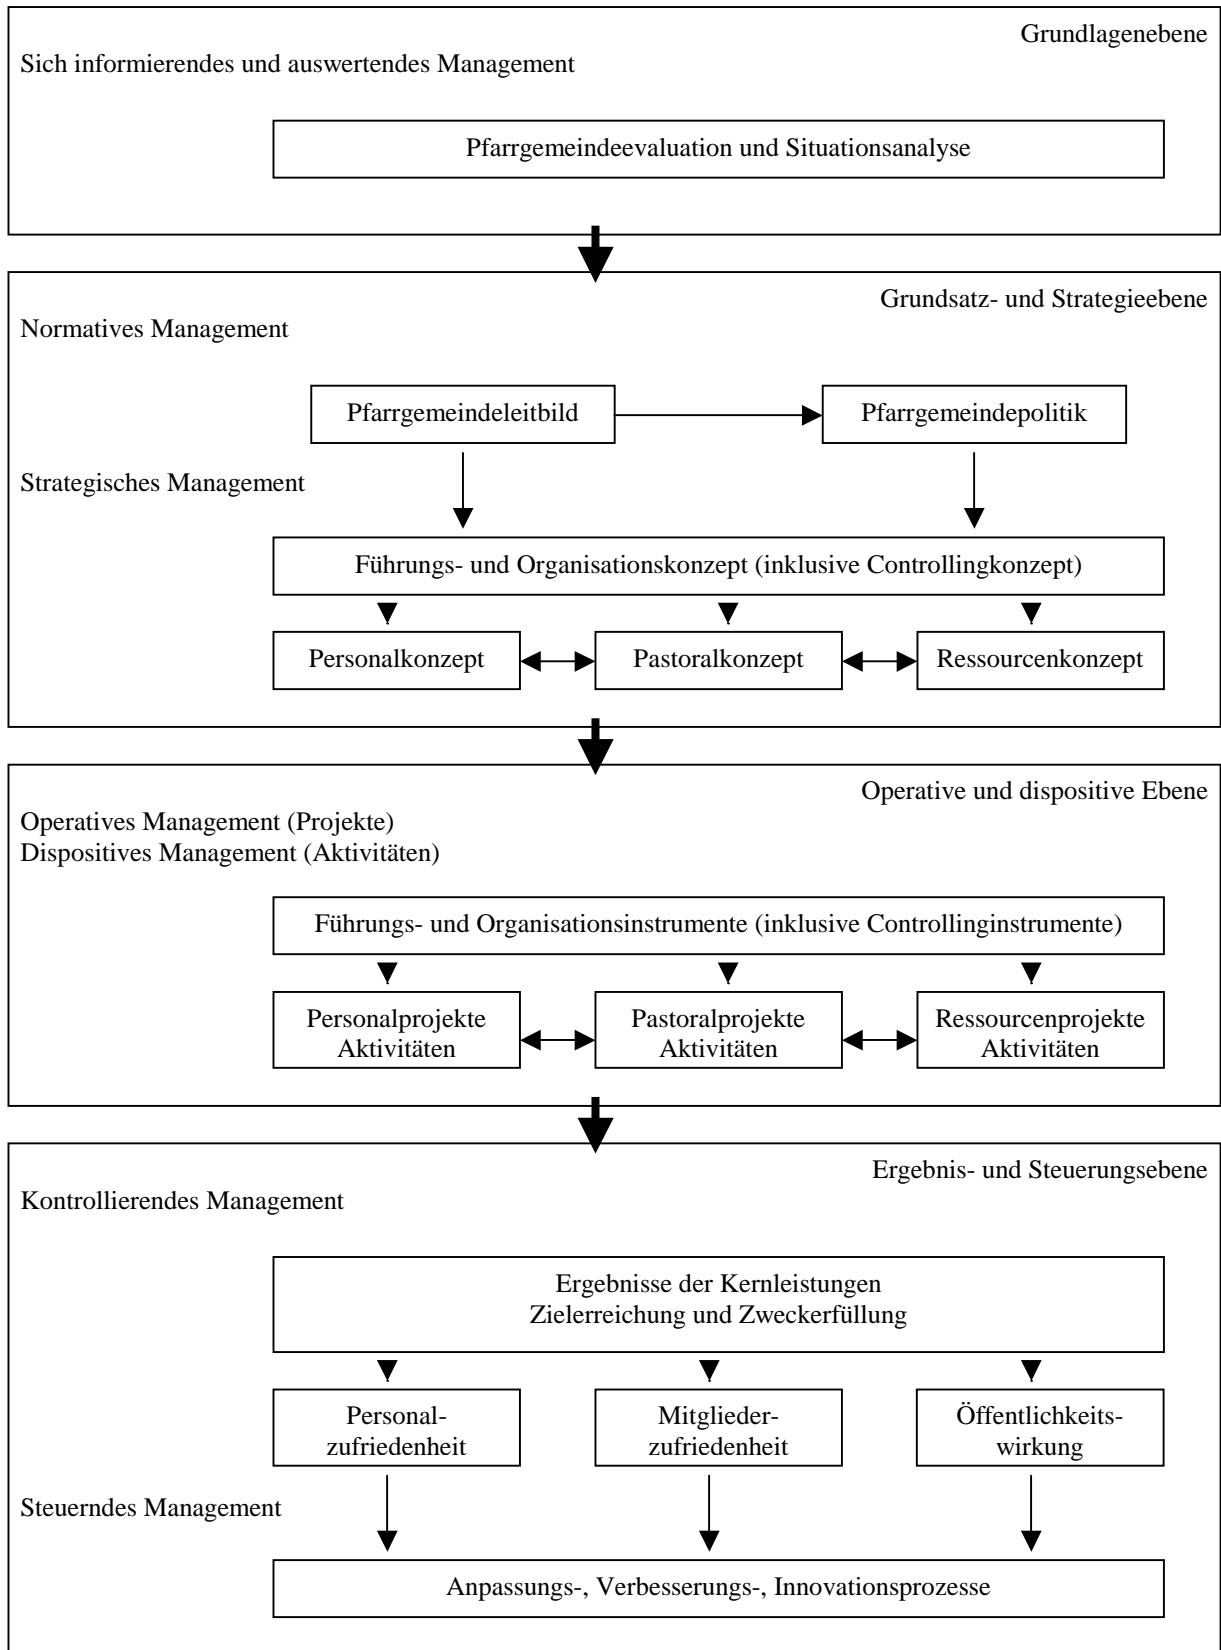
Grundlagenebene

Sich informierendes und auswertendes Management

Pfarrgemeindeevaluation und Situationsanalyse

Grundsatz- und Strategieebene

Normatives Management

Pfarrgemeindeleitbild

Pfarrgemeindepolitik

Strategisches Management

Führungs- und Organisationskonzept (inklusive Controllingkonzept)

Personalkonzept

Pastoralkonzept

Ressourcenkonzept

Operative und dispositive Ebene

Operatives Management (Projekte)
Dispositives Management (Aktivitäten)

Führungs- und Organisationsinstrumente (inklusive Controllinginstrumente)

Personalprojekte
Aktivitäten

Pastoralprojekte
Aktivitäten

Ressourcenprojekte
Aktivitäten

Ergebnis- und Steuerungsebene

Kontrollierendes Management

Ergebnisse der Kernleistungen
Zielerreichung und Zweckerfüllung

Personal-
zufriedenheit

Mitglieder-
zufriedenheit

Öffentlichkeits-
wirkung

Steuerndes Management

Anpassungs-, Verbesserungs-, Innovationsprozesse